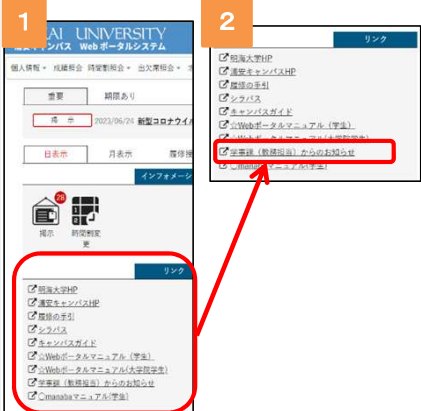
1

AI UNIVERSITY
浦安キャンパス Webポータルシステム

個人情報 ・ 成績照会 時間割照会 ・ 出欠席照会 ・

重要　期限あり

掲示　2023/06/24 新型コロナウイル

日表示　月表示　履修

インフォメーシ

28

掲示　時間割変更

リンク

明海大学HP
浦安キャンパスHP
履修の手引
シラバス
キャンパスガイド
Webポータルマニュアル（学生）
Webポータルマニュアル(大学院学生)
学事課（教務担当）からのお知らせ
manabaマニュアル(学生)

2

リンク

明海大学HP
浦安キャンパスHP
履修の手引
シラバス
キャンパスガイド
Webポータルマニュアル（学生）
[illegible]
学事課（教務担当）からのお知らせ
manabaマニュアル(学生)